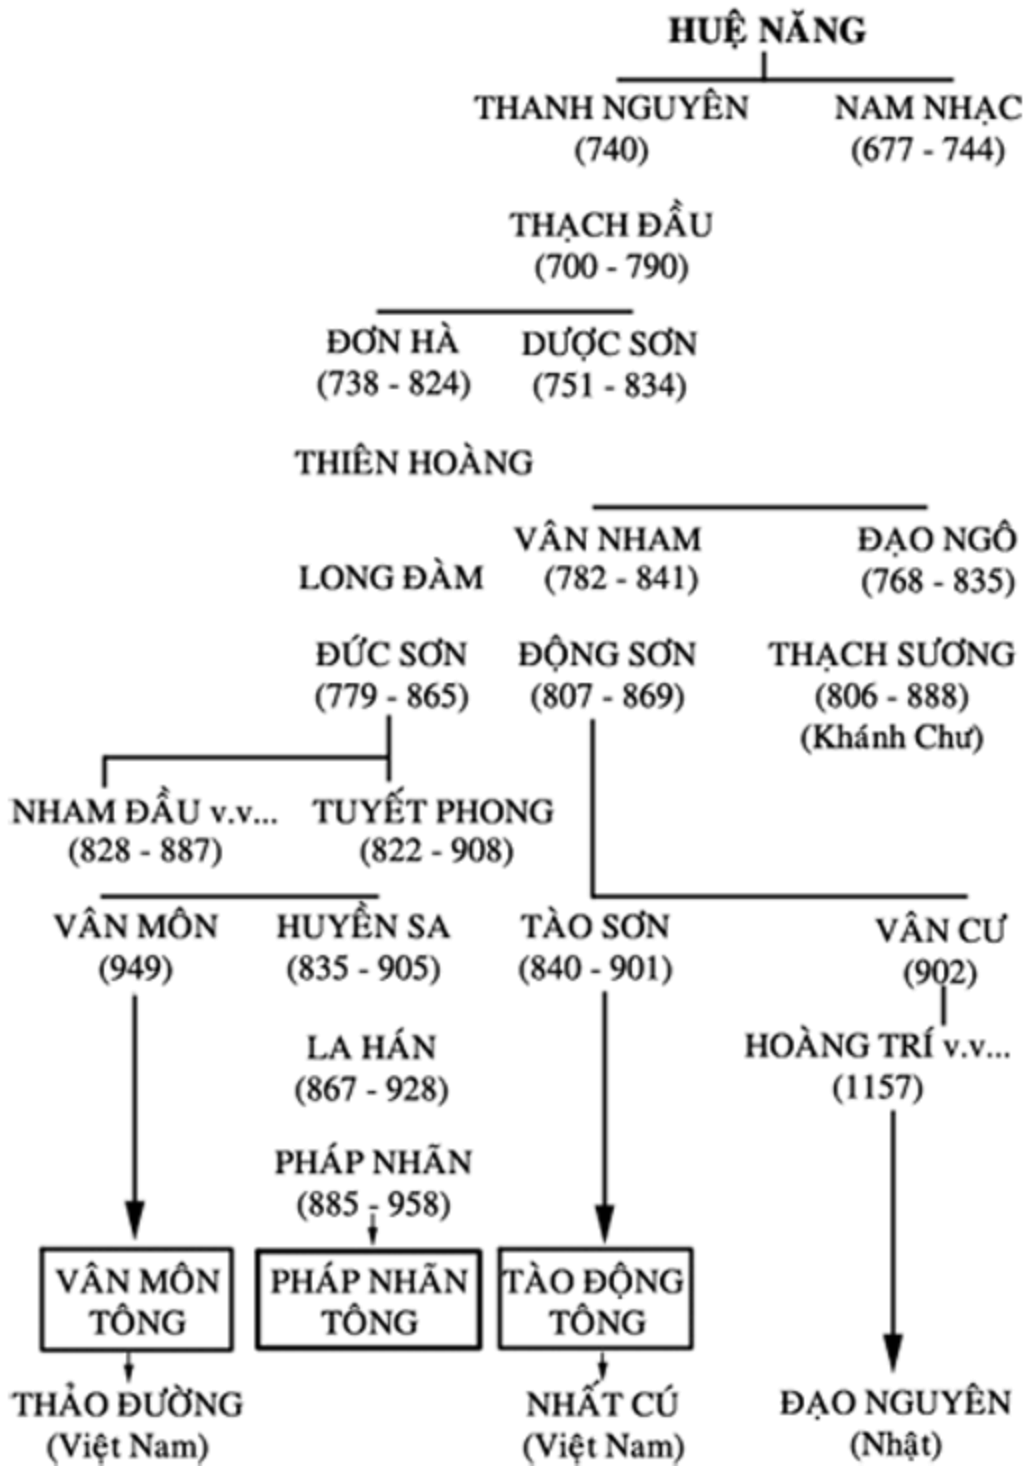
HUỆ NĂNG

THANH NGUYÊN (740)

NAM NHẠC (677 - 744)

THẠCH ĐẦU (700 - 790)

ĐƠN HÀ (738 - 824)

DƯỢC SƠN (751 - 834)

THIÊN HOÀNG

VÂN NHAM (782 - 841)

ĐẠO NGÔ (768 - 835)

LONG ĐÀM

ĐỨC SƠN (779 - 865)

ĐỘNG SƠN (807 - 869)

THẠCH SƯƠNG (806 - 888) (Khánh Chư)

NHAM ĐẦU v.v... (828 - 887)

TUYẾT PHONG (822 - 908)

VÂN MÔN (949)

HUYỀN SA (835 - 905)

TÀO SƠN (840 - 901)

VÂN CƯ (902)

LA HÁN (867 - 928)

HOÀNG TRÍ v.v... (1157)

PHÁP NHÃN (885 - 958)

VÂN MÔN TÔNG

PHÁP NHÃN TÔNG

TÀO ĐỘNG TÔNG

THẢO ĐƯỜNG (Việt Nam)

NHẤT CÚ (Việt Nam)

ĐẠO NGUYÊN (Nhật)